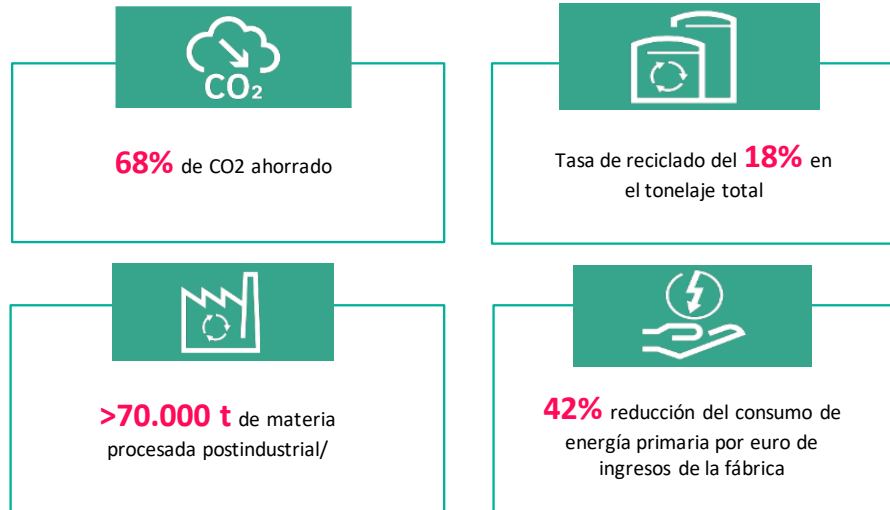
$CO_2$

68% de CO2 ahorrado

Tasa de reciclado del 18% en el tonelaje total

>70.000 t de materia procesada postindustrial/

42% reducción del consumo de energía primaria por euro de ingresos de la fábrica